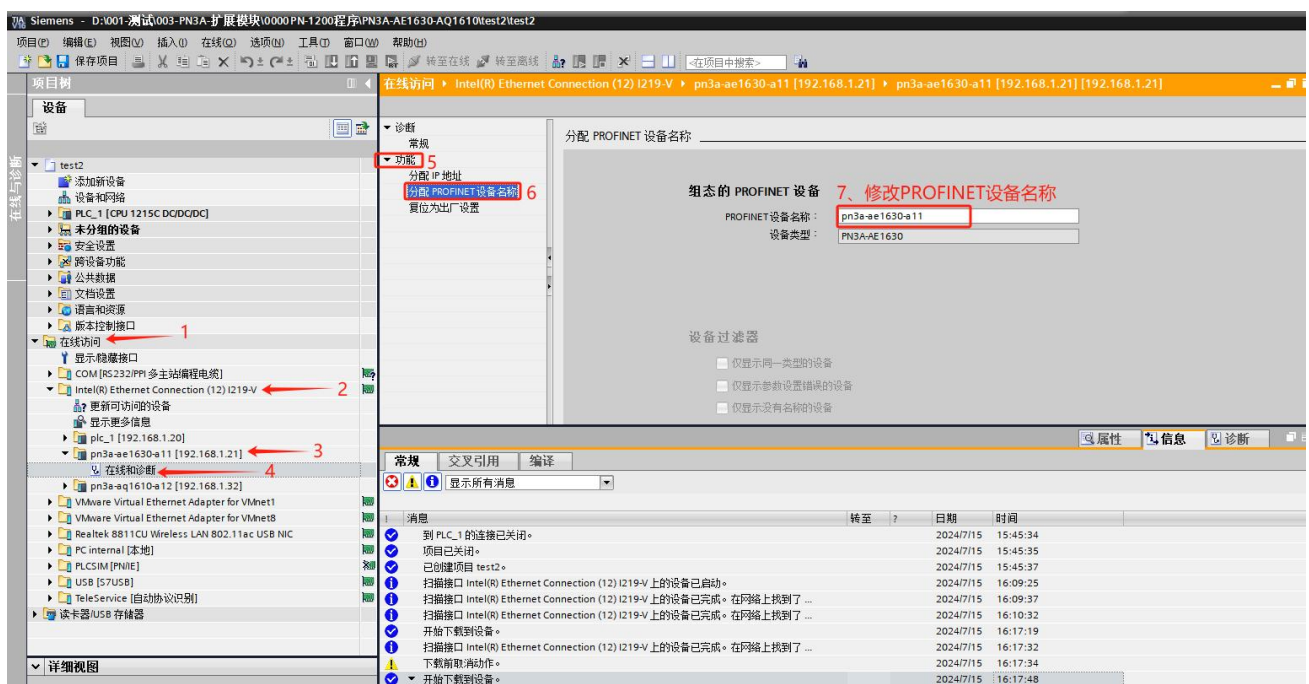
Siemens - D:\001-测试\003-PN3A-扩展模块\0000PN-1200程序\PN3A-AE1630-AQ1610\test2\test2

项目(P) 编辑(E) 视图(V) 插入(I) 在线(O) 选项(N) 工具(T) 窗口(W) 帮助(H)

保存项目 转至在线 转至离线 <在项目中搜索>

项目树

设备

在线与诊断

test2
添加新设备
设备和网络
PLC_1 [CPU 1215C DC/DC/DC]
未分组的设备
安全设置
跨设备功能
公共数据
文档设置
语言和资源
版本控制接口 1
在线访问
显示/隐藏接口
COM [RS232/PPI 多主站编程电缆]
Intel(R) Ethernet Connection (12) I219-V 2
更新可访问的设备
显示更多信息
plc_1 [192.168.1.20]
pn3a-ae1630-a11 [192.168.1.21] 3
在线和诊断 4
pn3a-aq1610-a12 [192.168.1.32]
VMware Virtual Ethernet Adapter for VMnet1
VMware Virtual Ethernet Adapter for VMnet8
Realtek 8811CU Wireless LAN 802.11ac USB NIC
PC internal [本地]
PLCSIM [PN/IE]
USB [S7USB]
TeleService [自动协议识别]
读卡器/USB 存储器

详细视图

在线访问 ▸ Intel(R) Ethernet Connection (12) I219-V ▸ pn3a-ae1630-a11 [192.168.1.21] ▸ pn3a-ae1630-a11 [192.168.1.21] [192.168.1.21]

诊断
常规
功能 5
分配 IP 地址
分配 PROFINET设备名称 6
复位为出厂设置

分配 PROFINET 设备名称

组态的 PROFINET 设备 7、修改PROFINET设备名称
PROFINET设备名称: pn3a-ae1630-a11
设备类型: PN3A-AE1630

设备过滤器
仅显示同一类型的设备
仅显示参数设置错误的设备
仅显示没有名称的设备

属性 信息 诊断

常规 交叉引用 编译

显示所有消息

| ! | 消息 | 转至 | ? | 日期 | 时间 |
|---|---|---|---|---|---|
| | 到 PLC_1 的连接已关闭。 | | | 2024/7/15 | 15:45:34 |
| | 项目已关闭。 | | | 2024/7/15 | 15:45:35 |
| | 已创建项目 test2。 | | | 2024/7/15 | 15:45:37 |
| | 扫描接口 Intel(R) Ethernet Connection (12) I219-V 上的设备已启动。 | | | 2024/7/15 | 16:09:25 |
| | 扫描接口 Intel(R) Ethernet Connection (12) I219-V 上的设备已完成。在网络上找到了 ... | | | 2024/7/15 | 16:09:37 |
| | 扫描接口 Intel(R) Ethernet Connection (12) I219-V 上的设备已完成。在网络上找到了 ... | | | 2024/7/15 | 16:10:32 |
| | 开始下载到设备。 | | | 2024/7/15 | 16:17:19 |
| | 扫描接口 Intel(R) Ethernet Connection (12) I219-V 上的设备已完成。在网络上找到了 ... | | | 2024/7/15 | 16:17:32 |
| | 下载前取消动作。 | | | 2024/7/15 | 16:17:34 |
| | 开始下载到设备。 | | | 2024/7/15 | 16:17:48 |